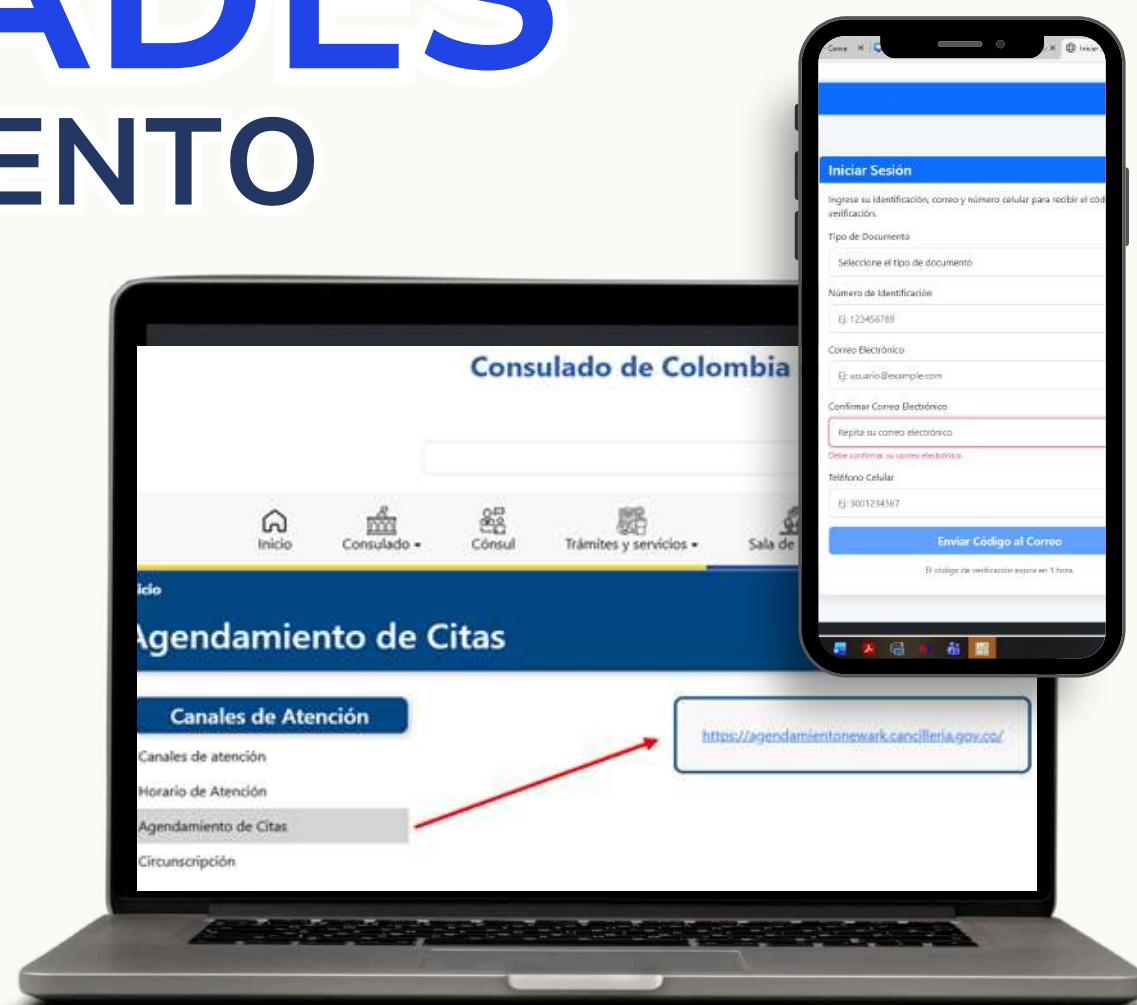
ADES
ENTO

Consulado de Colombia

Inicio
Consulado
Cónsul
Trámites y servicios
Sala de

icio
Agendamiento de Citas

Canales de Atención
Canales de atención
Horario de Atención
Agendamiento de Citas
Circunscripción

https://agendamientonewark.cancilleria.gov.co/

Iniciar Sesión
Ingrese su identificación, correo y número celular para recibir el cód verificación.
Tipo de Documento
Seleccione el tipo de documento
Número de Identificación
Ej: 123456789
Correo Electrónico
Ej: usuario@example.com
Confirmar Correo Electrónico
Repita su correo electrónico
Debe confirmar su correo electrónico.
Teléfono Celular
Ej: 3001234567
Enviar Código al Correo
El código de verificación expira en 1 hora.